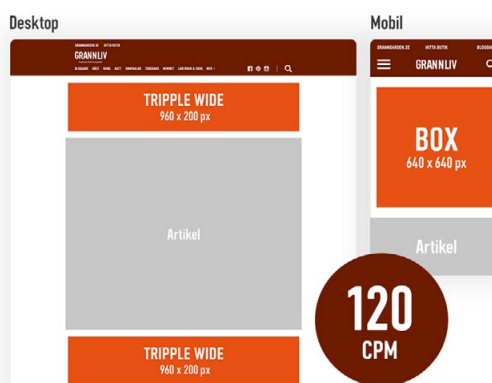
Desktop

GRANNGARDEN.SE HITTA BUTIK

GRANNLIV

BLOGGARE DJUR HEMA BAKT SWANSLAG TRÄDGÅRD HEMMET LANTBRUK & SKOG MER

TRIPPLE WIDE
960 x 200 px

Artikel

TRIPPLE WIDE
960 x 200 px

Mobil

GRANNGARDEN.SE HITTA BUTIK BLOGGAR

GRANNLIV

BOX
640 x 640 px

Artikel

120
CPM